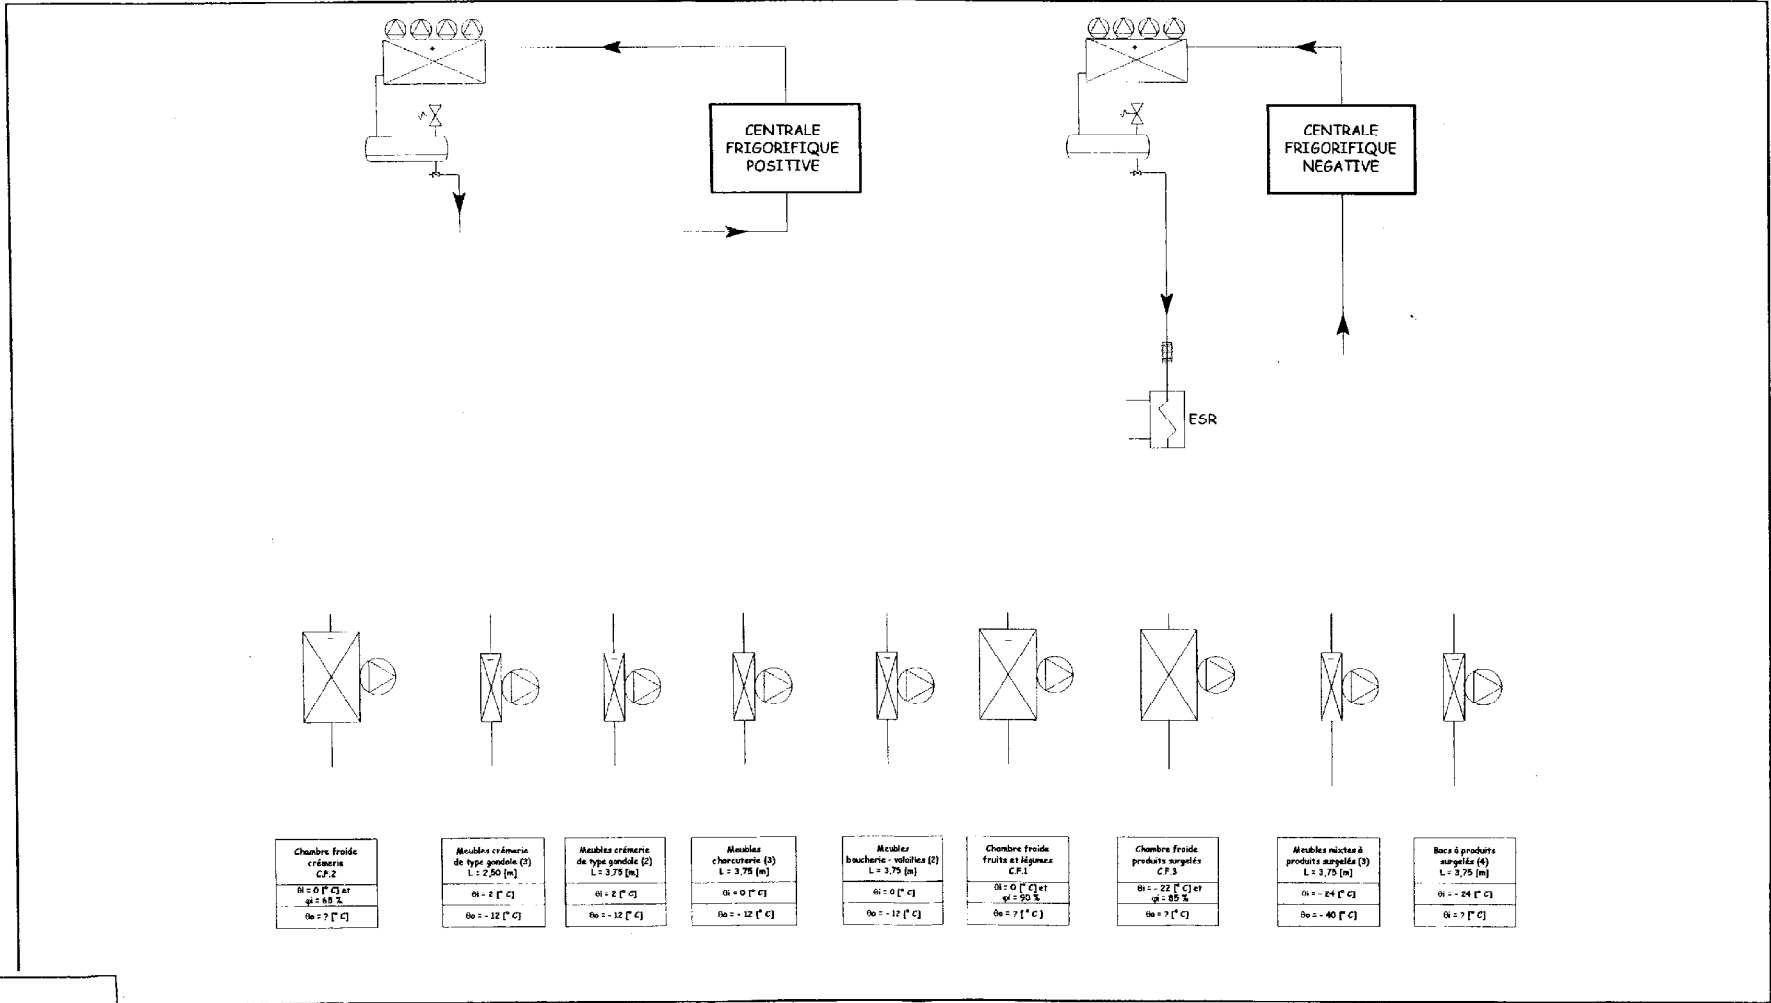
CENTRALE FRIGORIFIQUE POSITIVE

CENTRALE FRIGORIFIQUE NEGATIVE

ESR

| Chambre froide crémerie C.F.2 |
|---|
| θi = 0 [° C] et φi = 65 % |
| θo = ? [° C] |

| Meubles crémerie de type gondole (3) L = 2,50 [m] |
|---|
| θi = 2 [° C] |
| θo = - 12 [° C] |

| Meubles crémerie de type gondole (2) L = 3,75 [m] |
|---|
| θi = 2 [° C] |
| θo = - 12 [° C] |

| Meubles charcuterie (3) L = 3,75 [m] |
|---|
| θi = 0 [° C] |
| θo = - 12 [° C] |

| Meubles boucherie - volailles (2) L = 3,75 [m] |
|---|
| θi = 0 [° C] |
| θo = - 12 [° C] |

| Chambre froide fruits et légumes C.F.1 |
|---|
| θi = 0 [° C] et φi = 90 % |
| θo = ? [° C] |

| Chambre froide produits surgelés C.F.3 |
|---|
| θi = - 22 [° C] et φi = 85 % |
| θo = ? [° C] |

| Meubles mixtes à produits surgelés (3) L = 3,75 [m] |
|---|
| θi = - 24 [° C] |
| θo = - 40 [° C] |

| Bacs à produits surgelés (4) L = 3,75 [m] |
|---|
| θi = - 24 [° C] |
| θi = ? [° C] |